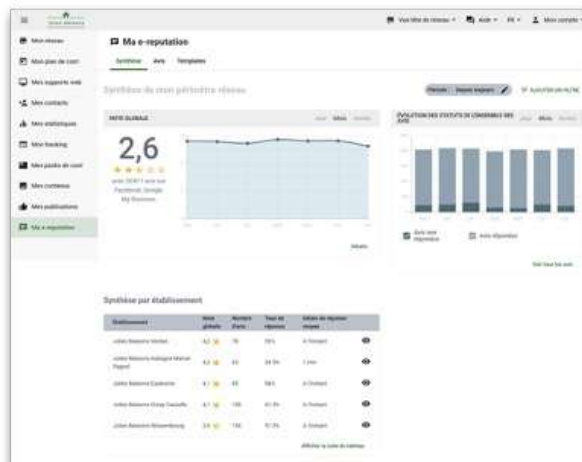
Mon réseau
Mon plan de com
Mes supports web
Mes contacts
Mes statistiques
Mon tracking
Mes posts de com
Mes contenus
Mes publications
Ma e-reputation

Vue titre du réseau ▾ Aide ▾ FR ▾ Mon compte ▾

Ma e-reputation

Synthèse Avis Templates

Synthèse de mon périmètre réseau

Période : Depuis toujours

NOTE GLOBALE

Jour Mois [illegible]

2,6

avec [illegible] avis sur Facebook, Google My Business

Détails

ÉVOLUTION DES STATUTS DE L'ENSEMBLE DES AVIS

Jour Mois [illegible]

Avis sans réponses

Avis répondus

Voir tous les avis

Synthèse par établissement

| Établissement | Note globale | Nombre d'avis | Taux de réponse | Délais de réponse moyen | |
|---|---|---|---|---|---|
| Jolies Maisons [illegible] | 4,2 | 76 | 98% | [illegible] | |
| Jolies Maisons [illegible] | 4,2 | 43 | 34.5% | 1 min | |
| Jolies Maisons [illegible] | 4,1 | 83 | 98% | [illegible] | |
| Jolies Maisons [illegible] | 4,1 | 130 | 41.3% | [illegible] | |
| Jolies Maisons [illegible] | 3,9 | 150 | 97.3% | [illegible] | |

Afficher la suite du tableau